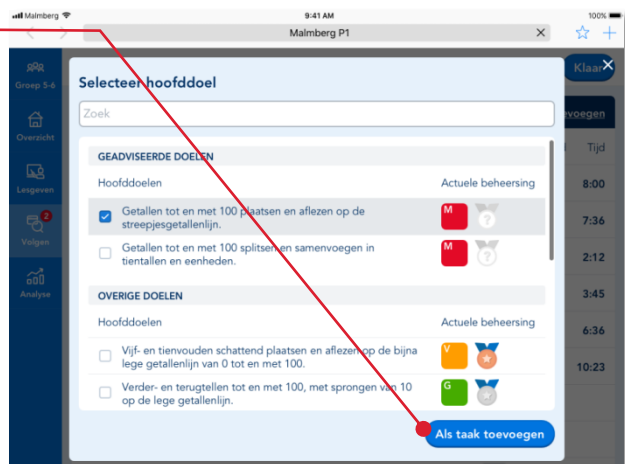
Malmberg 9:41 AM 100%

Malmberg P1

Groep 5-6

Overzicht

Lesgeven

2
Volgen

Analyse

Klaar

Selecteer hoofddoel

Zoek

evoegen

Tijd

GEADVISEERDE DOELEN

Hoofddoelen

Actuele beheersing

Getallen tot en met 100 plaatsen en aflezen op de streepjesgetallenlijn.

M

Getallen tot en met 100 splitsen en samenvoegen in tientallen en eenheden.

M

OVERIGE DOELEN

Hoofddoelen

Actuele beheersing

Vijf- en tienvouden schattend plaatsen en aflezen op de bijna lege getallenlijn van 0 tot en met 100.

V

Verder- en terugtellen tot en met 100, met sprongen van 10 op de lege getallenlijn.

G

8:00

7:36

2:12

3:45

6:36

10:23

Als taak toevoegen